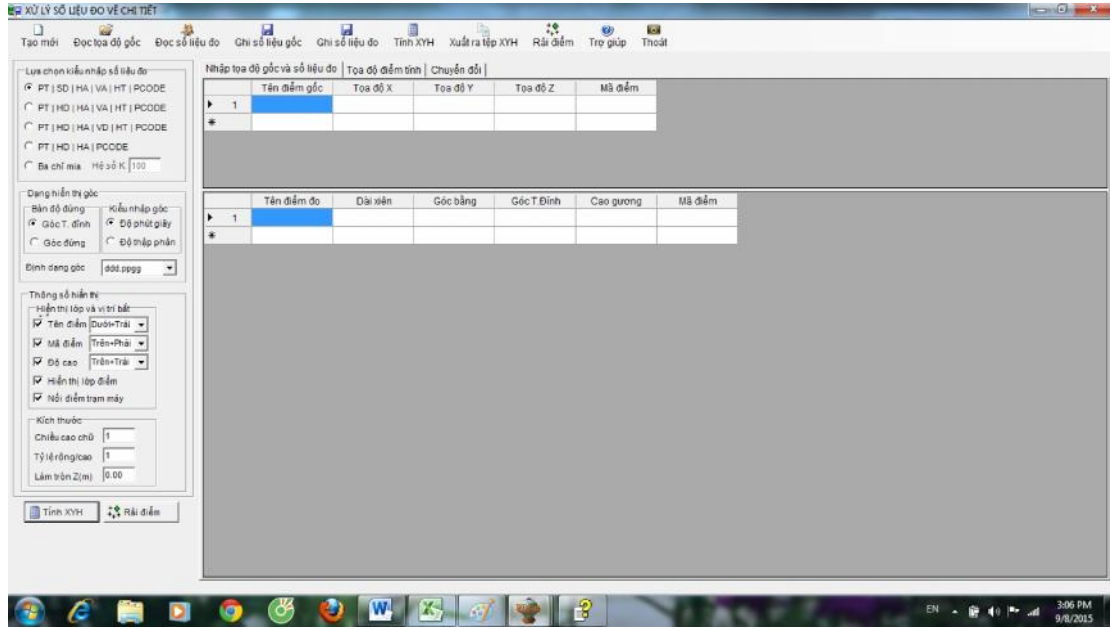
XỬ LÝ SỐ LIỆU ĐO VẼ CHI TIẾT

Tạo mới | Đọc tọa độ gốc | Đọc số liệu đo | Ghi số liệu gốc | Ghi số liệu đo | Tính XYH | Xuất ra tệp XYH | Rải điểm | Trợ giúp | Thoát

Lựa chọn kiểu nhập số liệu đo
PT | SD | HA | VA | HT | PCODE
PT | HD | HA | VA | HT | PCODE
PT | HD | HA | VD | HT | PCODE
PT | HD | HA | PCODE
Ba chỉ mia Hệ số K 100

Dạng hiển thị góc
Bàn độ đứng
Góc T. đỉnh
Góc đứng
Kiểu nhập góc
Độ phút giây
Độ thập phân
Định dạng góc ddd.pppp

Thông số hiển thị
Hiển thị lớp và vị trí bắt
Tên điểm Dưới+Trái
Mã điểm Trên+Phải
Độ cao Trên+Trái
Hiển thị lớp điểm
Nối điểm trạm máy
Kích thước
Chiều cao chữ 1
Tỷ lệ rộng/cao 1
Làm tròn Z(m) 0.00

Tính XYH | Rải điểm

Nhập tọa độ gốc và số liệu đo | Tọa độ điểm tính | Chuyển đổi

| | Tên điểm gốc | Tọa độ X | Tọa độ Y | Tọa độ Z | Mã điểm |
|---|---|---|---|---|---|
| 1 | | | | | |
| * | | | | | |

| | Tên điểm đo | Dài xiên | Góc bằng | Góc T.Đỉnh | Cao gương | Mã điểm |
|---|---|---|---|---|---|---|
| 1 | | | | | | |
| * | | | | | | |

EN 3:06 PM 9/8/2015